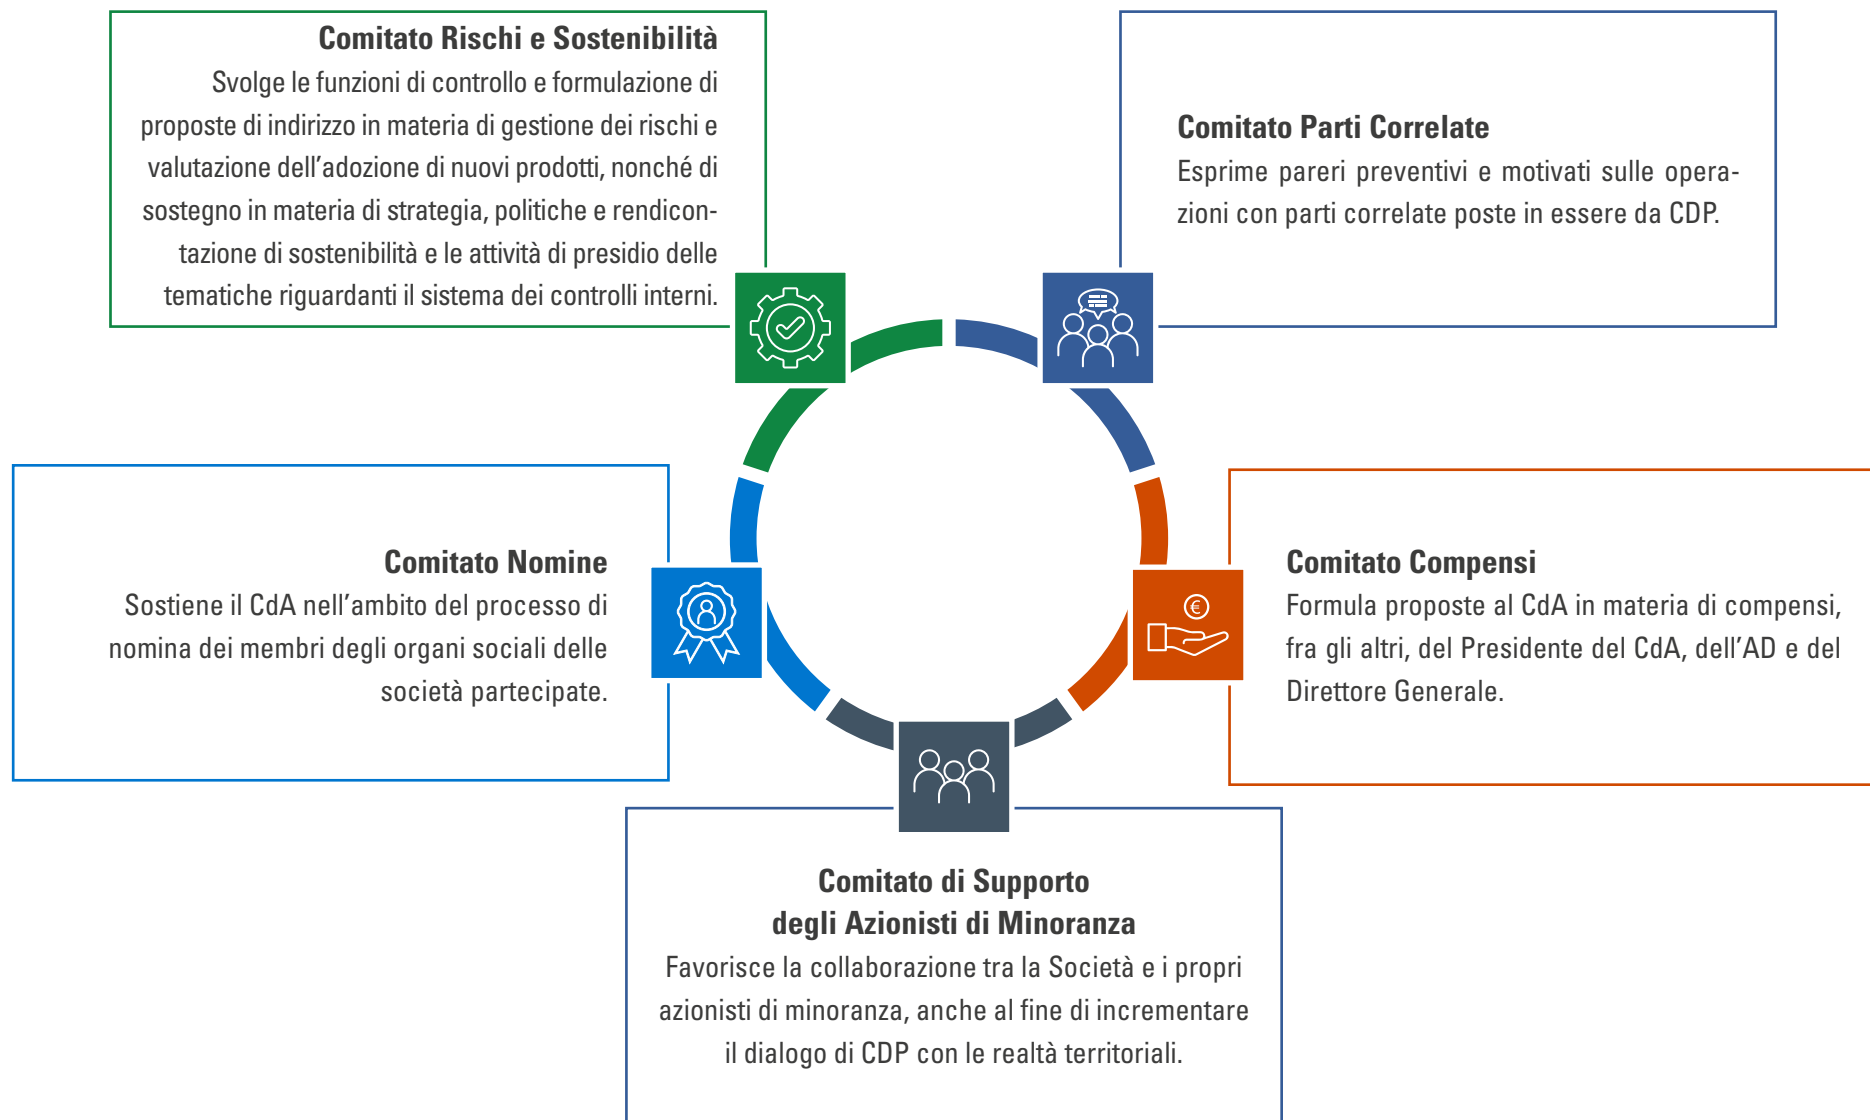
Comitato Rischi e Sostenibilità
Svolge le funzioni di controllo e formulazione di proposte di indirizzo in materia di gestione dei rischi e valutazione dell'adozione di nuovi prodotti, nonché di sostegno in materia di strategia, politiche e rendicontazione di sostenibilità e le attività di presidio delle tematiche riguardanti il sistema dei controlli interni.

Comitato Parti Correlate
Esprime pareri preventivi e motivati sulle operazioni con parti correlate poste in essere da CDP.

Comitato Nomine
Sostiene il CdA nell'ambito del processo di nomina dei membri degli organi sociali delle società partecipate.

Comitato Compensi
Formula proposte al CdA in materia di compensi, fra gli altri, del Presidente del CdA, dell'AD e del Direttore Generale.

Comitato di Supporto degli Azionisti di Minoranza
Favorisce la collaborazione tra la Società e i propri azionisti di minoranza, anche al fine di incrementare il dialogo di CDP con le realtà territoriali.